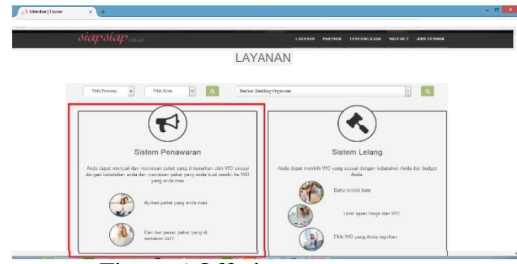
siapsiap

LAYANAN

Pilih Provinsi

Pilih Kota

Sistem Penawaran

Anda dapat mencari dan memesan paket yang ditawarkan oleh WO sesuai dengan kebutuhan anda dan memesan paket yang anda buat sendiri ke WO yang anda mau

Ajukan paket yang anda mau

Cari dan pesan paket yang di tawarkan WO

Sistem Lelang

Anda dapat memilih WO yang sesuai dengan kebutuhan Anda dan budget Anda

Buka tender baru

Lihat tawaran harga dari WO

Pilih WO yang Anda sukai

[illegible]